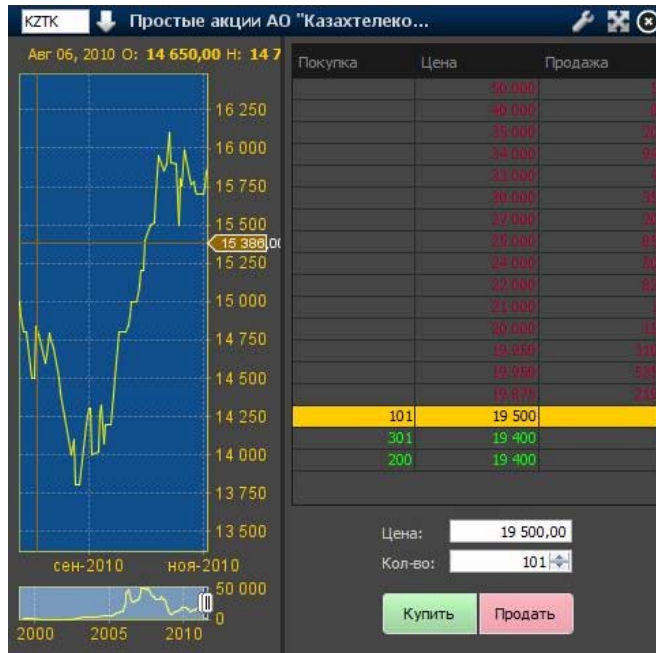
KZTK Простые акции АО "Казахтелеко...

Авг 06, 2010 O: 14 650,00 H: 14 7

16 250
16 000
15 750
15 500
15 386,0
15 250
15 000
14 750
14 500
14 250
14 000
13 750
13 500
сен-2010 ноя-2010
50 000
0
2000 2005 2010

| Покупка | Цена | Продажа |
|---|---|---|
| | 50 000 | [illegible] |
| | 40 000 | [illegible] |
| | 35 000 | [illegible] |
| | 34 000 | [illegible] |
| | 33 000 | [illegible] |
| | 30 000 | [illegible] |
| | 27 000 | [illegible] |
| | 25 000 | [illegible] |
| | 24 000 | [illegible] |
| | 22 000 | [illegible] |
| | 21 000 | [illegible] |
| | 20 000 | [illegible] |
| | 19 950 | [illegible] |
| | 19 950 | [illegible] |
| | 19 875 | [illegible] |
| 101 | 19 500 | |
| 301 | 19 400 | |
| 200 | 19 400 | |

Цена: 19 500,00
Кол-во: 101

Купить Продать